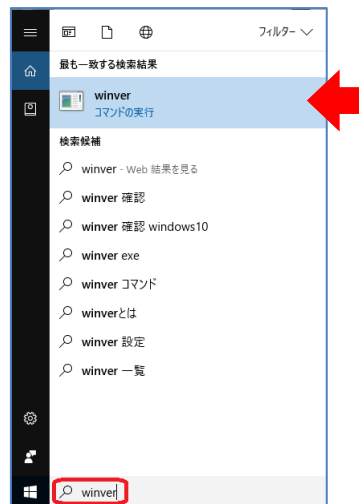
フィルター

最も一致する検索結果

winver
コマンドの実行

検索候補

winver - Web 結果を見る

winver 確認

winver 確認 windows10

winver exe

winver コマンド

winverとは

winver 設定

winver 一覧

winver